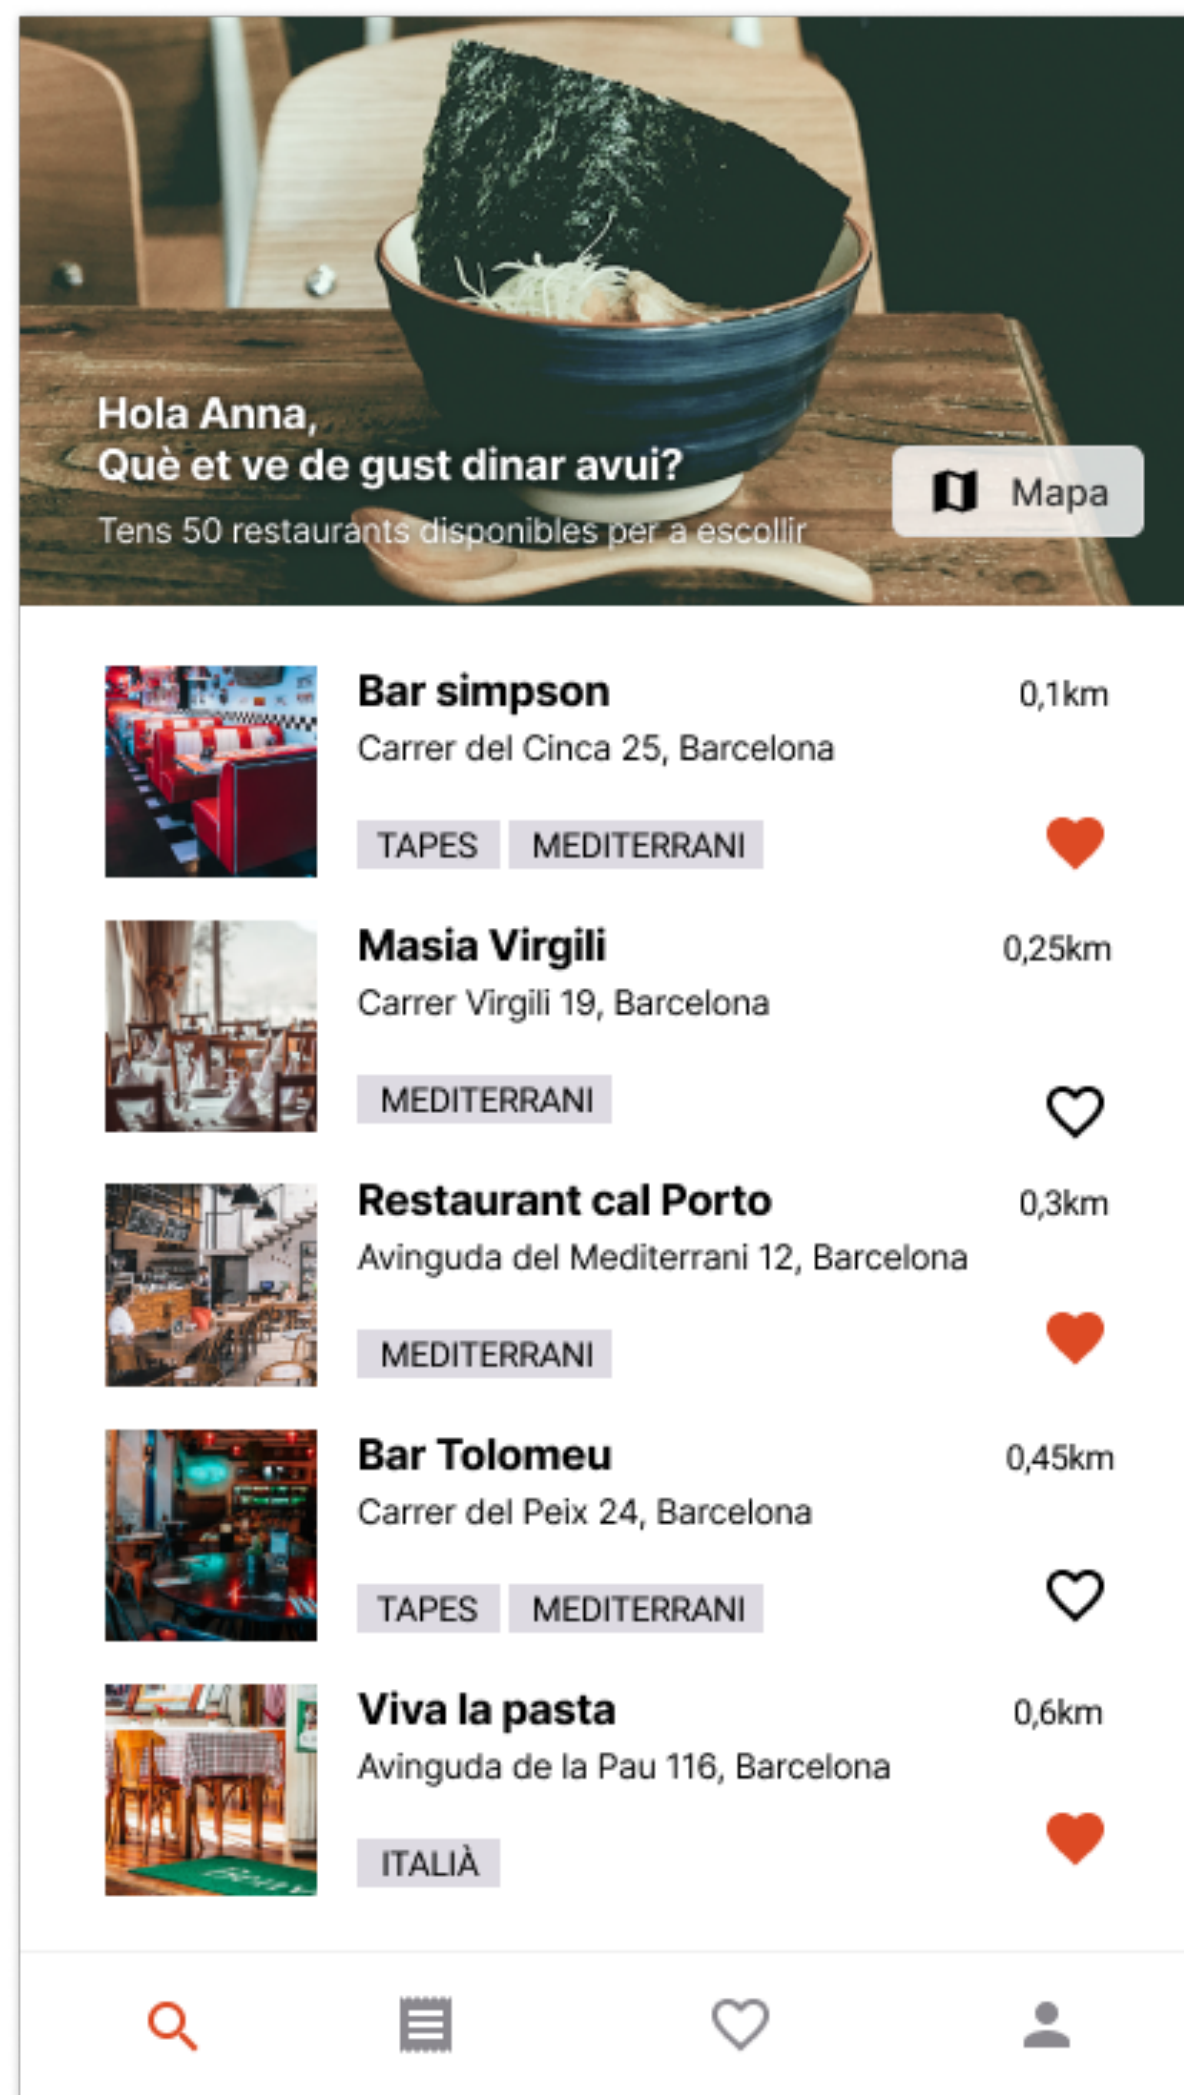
Hola Anna,
Què et ve de gust dinar avui?

Tens 50 restaurants disponibles per a escollir

Mapa

Bar simpson
0,1km
Carrer del Cinca 25, Barcelona
TAPES MEDITERRANI

Masia Virgili
0,25km
Carrer Virgili 19, Barcelona
MEDITERRANI

Restaurant cal Porto
0,3km
Avinguda del Mediterrani 12, Barcelona
MEDITERRANI

Bar Tolomeu
0,45km
Carrer del Peix 24, Barcelona
TAPES MEDITERRANI

Viva la pasta
0,6km
Avinguda de la Pau 116, Barcelona
ITALIÀ